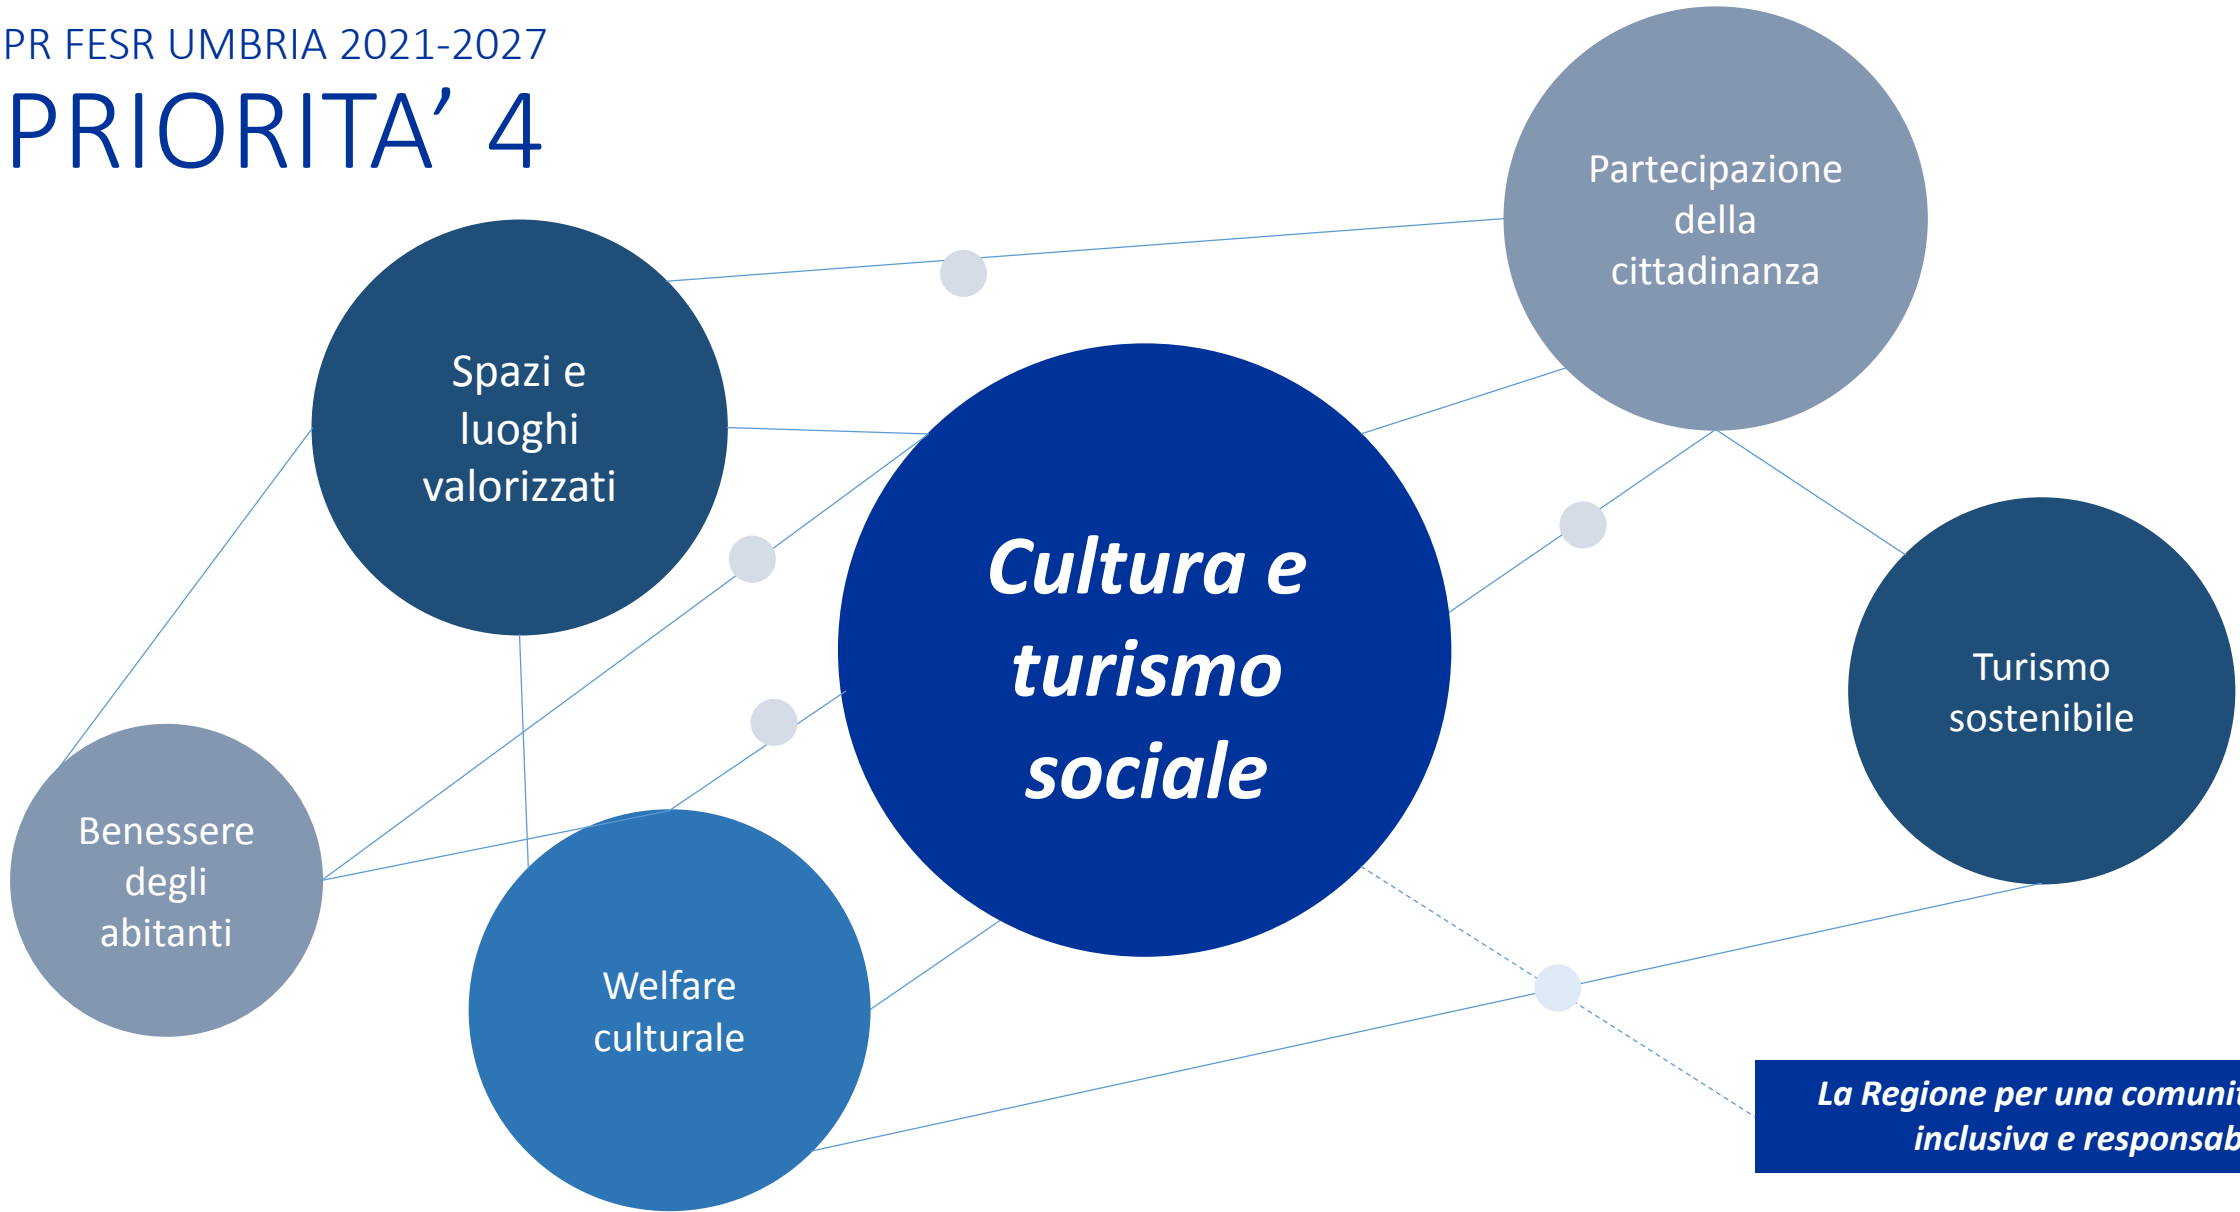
PR FESR UMBRIA 2021-2027
PRIORITA' 4

Partecipazione della cittadinanza

Spazi e luoghi valorizzati

Cultura e turismo sociale

Turismo sostenibile

Benessere degli abitanti

Welfare culturale

La Regione per una comuni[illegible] inclusiva e responsab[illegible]